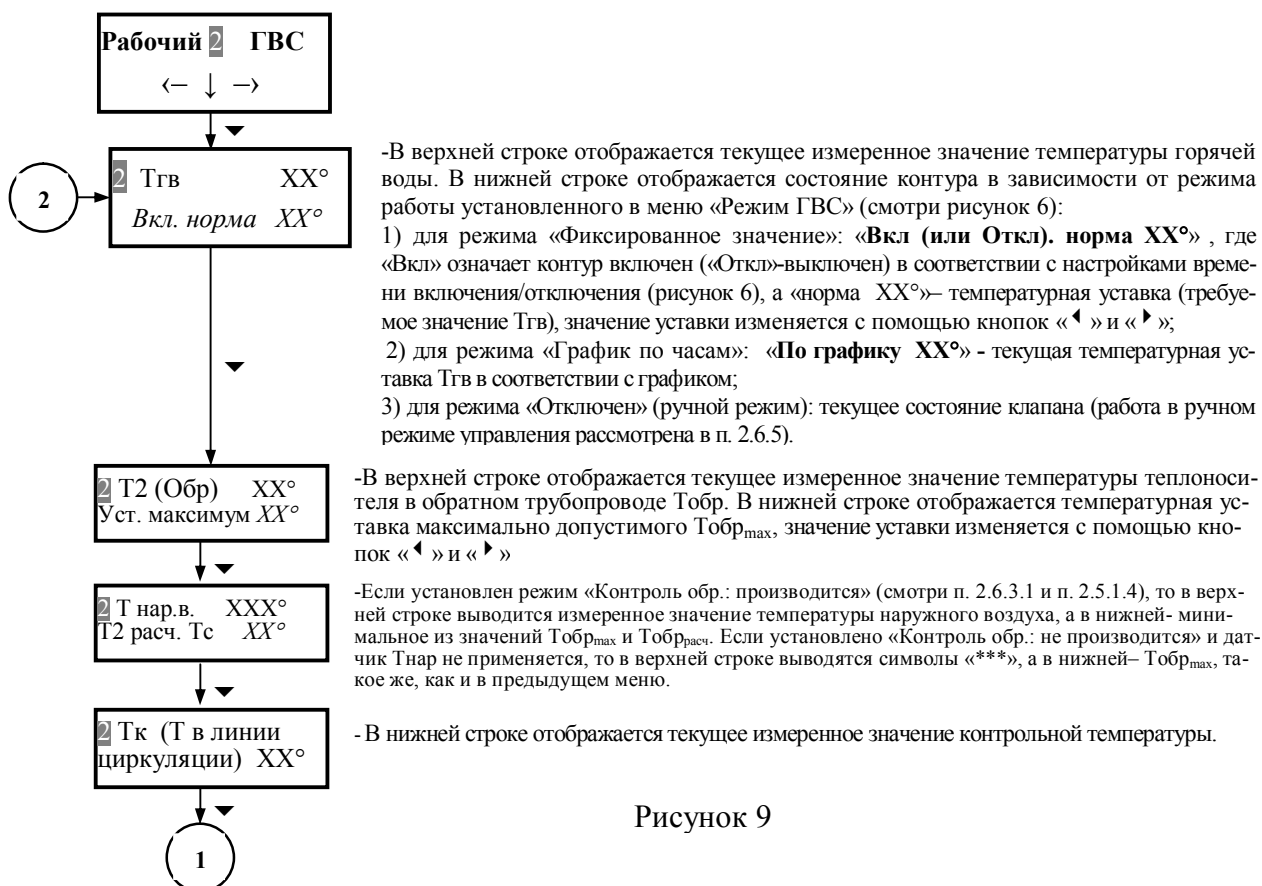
Рабочий 2 ГВС
‹– ↓ –›

2

2 Тгв XX°
Вкл. норма XX°

-В верхней строке отображается текущее измеренное значение температуры горячей воды. В нижней строке отображается состояние контура в зависимости от режима работы установленного в меню «Режим ГВС» (смотри рисунок 6):
1) для режима «Фиксированное значение»: «**Вкл (или Откл). норма XX°**» , где «Вкл» означает контур включен («Откл»-выключен) в соответствии с настройками времени включения/отключения (рисунок 6), а «норма XX°»– температурная уставка (требуемое значение Тгв), значение уставки изменяется с помощью кнопок «◄» и «►»;
2) для режима «График по часам»: «**По графику XX°**» **-** текущая температурная уставка Тгв в соответствии с графиком;
3) для режима «Отключен» (ручной режим): текущее состояние клапана (работа в ручном режиме управления рассмотрена в п. 2.6.5).

2 Т2 (Обр) XX°
Уст. максимум XX°

-В верхней строке отображается текущее измеренное значение температуры теплоносителя в обратном трубопроводе Тобр. В нижней строке отображается температурная уставка максимально допустимого Тобр$_{max}$, значение уставки изменяется с помощью кнопок «◄» и «►»

2 Т нар.в. XXX°
Т2 расч. Тс XX°

-Если установлен режим «Контроль обр.: производится» (смотри п. 2.6.3.1 и п. 2.5.1.4), то в верхней строке выводится измеренное значение температуры наружного воздуха, а в нижней- минимальное из значений Тобр$_{max}$ и Тобр$_{расч}$. Если установлено «Контроль обр.: не производится» и датчик Тнар не применяется, то в верхней строке выводятся символы «***», а в нижней– Тобр$_{max}$, такое же, как и в предыдущем меню.

2 Тк (Т в линии циркуляции) XX°

- В нижней строке отображается текущее измеренное значение контрольной температуры.

1

Рисунок 9